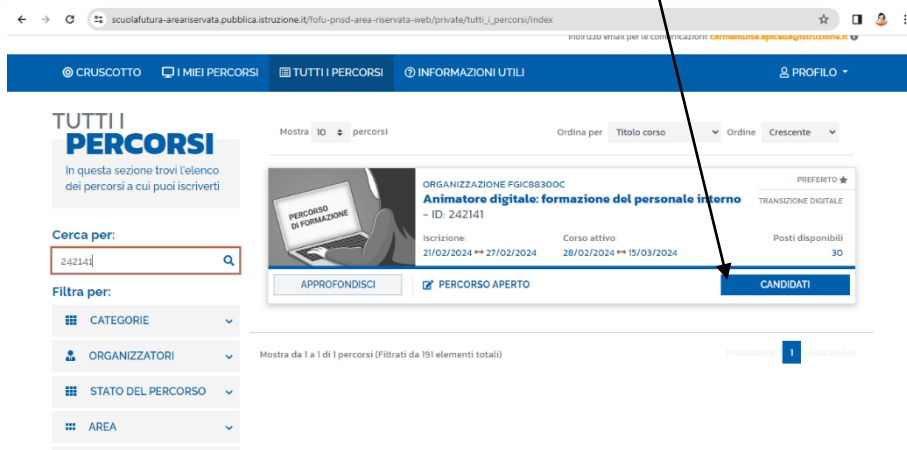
scuolafutura-areariservata.pubblica.istruzione.it/fofu-pnsd-area-riservata-web/private/tutti_i_percorsi/index

Indirizzo email per le comunicazioni: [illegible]@istruzione.it

CRUSCOTTO  I MIEI PERCORSI  TUTTI I PERCORSI  INFORMAZIONI UTILI  PROFILO

TUTTI I
PERCORSI
In questa sezione trovi l'elenco dei percorsi a cui puoi iscriverti

Cerca per:
242141

Filtra per:
CATEGORIE
ORGANIZZATORI
STATO DEL PERCORSO
AREA

Mostra 10 percorsi

Ordina per Titolo corso  Ordine Crescente

PERCORSO DI FORMAZIONE

ORGANIZZAZIONE FGIC88300C
Animatore digitale: formazione del personale interno – ID: 242141

PREFERITO
TRANSIZIONE DIGITALE

Iscrizione:
21/02/2024 ↔ 27/02/2024

Corso attivo:
28/02/2024 ↔ 15/03/2024

Posti disponibili
30

APPROFONDISCI

PERCORSO APERTO

CANDIDATI

Mostra da 1 a 1 di 1 percorsi (Filtrati da 191 elementi totali)

Precedente 1 Successivo